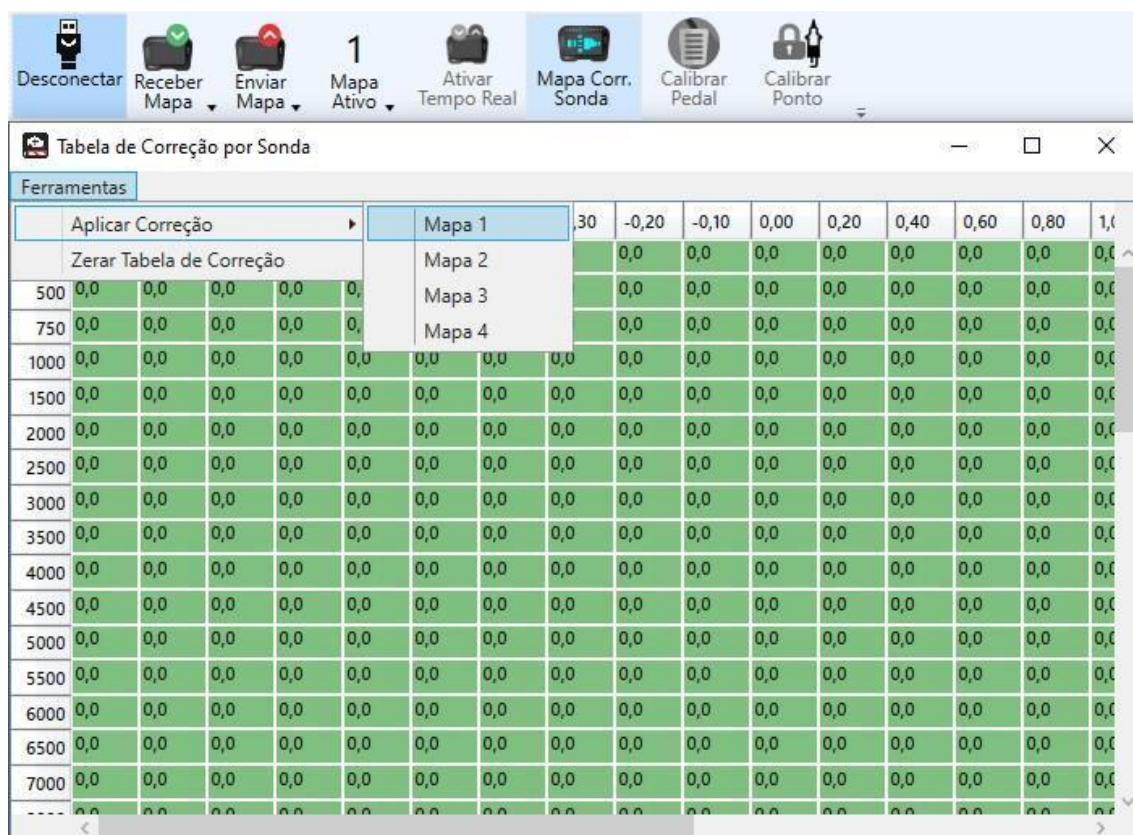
Desconectar Receber Mapa Enviar Mapa 1 Mapa Ativo Ativar Tempo Real Mapa Corr. Sonda Calibrar Pedal Calibrar Ponto

Tabela de Correção por Sonda

Ferramentas

Aplicar Correção
Zerar Tabela de Correção

Mapa 1
Mapa 2
Mapa 3
Mapa 4

| | | | | | | | ,30 | -0,20 | -0,10 | 0,00 | 0,20 | 0,40 | 0,60 | 0,80 | 1,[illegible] |
|---|---|---|---|---|---|---|---|---|---|---|---|---|---|---|---|
| | | | | | | | | 0,0 | 0,0 | 0,0 | 0,0 | 0,0 | 0,0 | 0,0 | 0,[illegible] |
| 500 | 0,0 | 0,0 | 0,0 | 0,0 | 0,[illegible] | | | 0,0 | 0,0 | 0,0 | 0,0 | 0,0 | 0,0 | 0,0 | 0,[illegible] |
| 750 | 0,0 | 0,0 | 0,0 | 0,0 | 0,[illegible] | | | 0,0 | 0,0 | 0,0 | 0,0 | 0,0 | 0,0 | 0,0 | 0,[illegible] |
| 1000 | 0,0 | 0,0 | 0,0 | 0,0 | 0,0 | 0,0 | 0,0 | 0,0 | 0,0 | 0,0 | 0,0 | 0,0 | 0,0 | 0,0 | 0,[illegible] |
| 1500 | 0,0 | 0,0 | 0,0 | 0,0 | 0,0 | 0,0 | 0,0 | 0,0 | 0,0 | 0,0 | 0,0 | 0,0 | 0,0 | 0,0 | 0,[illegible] |
| 2000 | 0,0 | 0,0 | 0,0 | 0,0 | 0,0 | 0,0 | 0,0 | 0,0 | 0,0 | 0,0 | 0,0 | 0,0 | 0,0 | 0,0 | 0,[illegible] |
| 2500 | 0,0 | 0,0 | 0,0 | 0,0 | 0,0 | 0,0 | 0,0 | 0,0 | 0,0 | 0,0 | 0,0 | 0,0 | 0,0 | 0,0 | 0,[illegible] |
| 3000 | 0,0 | 0,0 | 0,0 | 0,0 | 0,0 | 0,0 | 0,0 | 0,0 | 0,0 | 0,0 | 0,0 | 0,0 | 0,0 | 0,0 | 0,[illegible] |
| 3500 | 0,0 | 0,0 | 0,0 | 0,0 | 0,0 | 0,0 | 0,0 | 0,0 | 0,0 | 0,0 | 0,0 | 0,0 | 0,0 | 0,0 | 0,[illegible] |
| 4000 | 0,0 | 0,0 | 0,0 | 0,0 | 0,0 | 0,0 | 0,0 | 0,0 | 0,0 | 0,0 | 0,0 | 0,0 | 0,0 | 0,0 | 0,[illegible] |
| 4500 | 0,0 | 0,0 | 0,0 | 0,0 | 0,0 | 0,0 | 0,0 | 0,0 | 0,0 | 0,0 | 0,0 | 0,0 | 0,0 | 0,0 | 0,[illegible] |
| 5000 | 0,0 | 0,0 | 0,0 | 0,0 | 0,0 | 0,0 | 0,0 | 0,0 | 0,0 | 0,0 | 0,0 | 0,0 | 0,0 | 0,0 | 0,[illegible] |
| 5500 | 0,0 | 0,0 | 0,0 | 0,0 | 0,0 | 0,0 | 0,0 | 0,0 | 0,0 | 0,0 | 0,0 | 0,0 | 0,0 | 0,0 | 0,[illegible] |
| 6000 | 0,0 | 0,0 | 0,0 | 0,0 | 0,0 | 0,0 | 0,0 | 0,0 | 0,0 | 0,0 | 0,0 | 0,0 | 0,0 | 0,0 | 0,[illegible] |
| 6500 | 0,0 | 0,0 | 0,0 | 0,0 | 0,0 | 0,0 | 0,0 | 0,0 | 0,0 | 0,0 | 0,0 | 0,0 | 0,0 | 0,0 | 0,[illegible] |
| 7000 | 0,0 | 0,0 | 0,0 | 0,0 | 0,0 | 0,0 | 0,0 | 0,0 | 0,0 | 0,0 | 0,0 | 0,0 | 0,0 | 0,0 | 0,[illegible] |